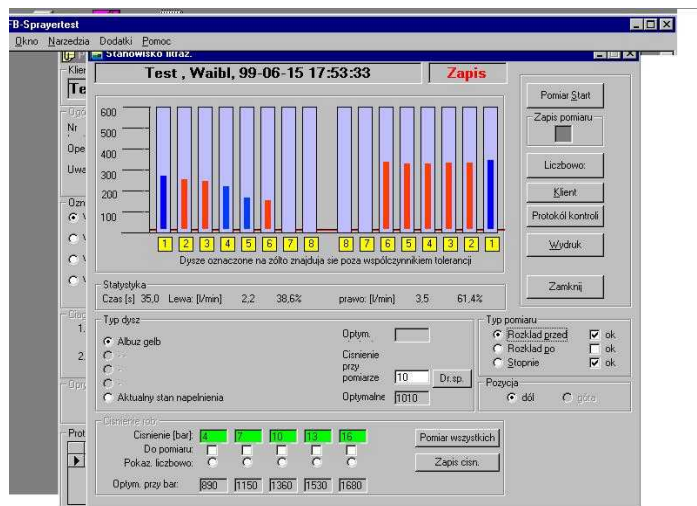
FB-Sprayertest
Okno Narzedzia Dodatki Pomoc
Stanowisko ultraź.
Klie
Te
Nr
Ope
Uwa
Test , Waibl, 99-06-15 17:53:33
Zapis
600
500
400
300
200
100
1 2 3 4 5 6 7 8 8 7 6 5 4 3 2 1
Dysze oznaczone na żółto znajduja sie poza wspólczynnikiem tolerancji
Pomiar Start
Zapis pomiaru
Liczbowo:
Klient
Protokól kontroli
Wydruk
Zamknij
Statystyka
Czas [s] 35,0 Lewa: [l/min] 2,2 38,6% prawo: [l/min] 3,5 61,4%
Typ dysz
Albuz gelb
Aktualny stan napelnienia
Optym.
Cisnienie przy pomiarze 10 Dr.sp.
Optymalne 1010
Typ pomiaru
Rozklad przed ok
Rozklad po ok
Stopnie ok
Pozycja
dól góra
Cisnienie robo
Cisnienie [bar]: 4 7 10 13 16
Do pomiaru:
Pokaz. liczbowo:
Optym. przy bar: 890 1150 1360 1530 1680
Pomiar wszystkich
Zapis cisn.
Prot
1.
2.